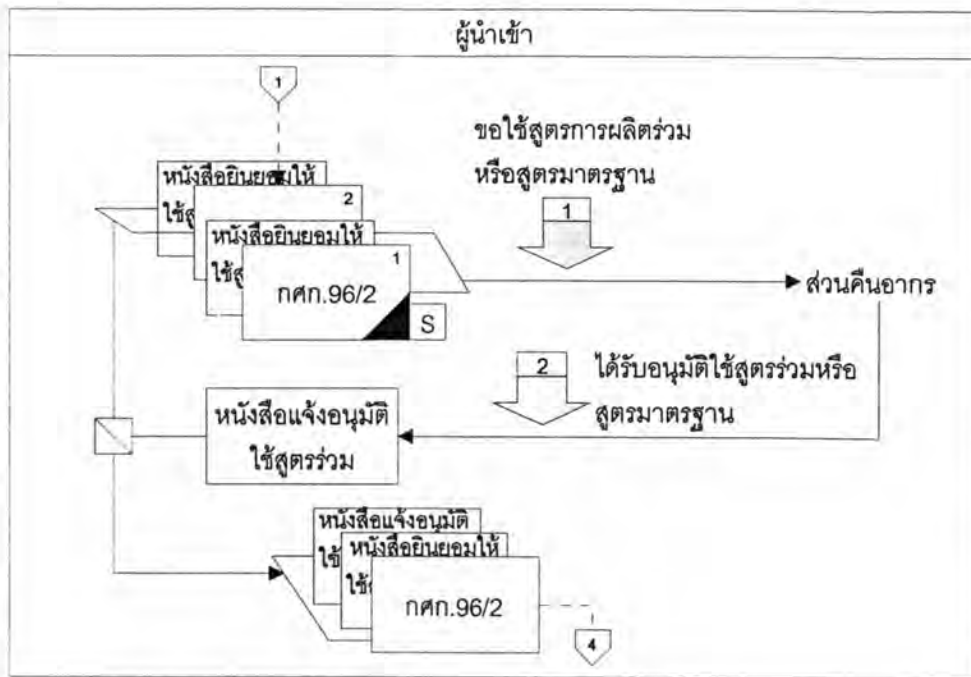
ผู้นำเข้า

1

หนังสือยินยอมให้ใช้สู

2

หนังสือยินยอมให้ใช้สู

1

กศก.96/2

S

ขอใช้สูตรการผลิตร่วม หรือสูตรมาตรฐาน

1

ส่วนคืนอากร

2

ได้รับอนุมัติใช้สูตรร่วมหรือ สูตรมาตรฐาน

หนังสือแจ้งอนุมัติ ใช้สูตรร่วม

หนังสือแจ้งอนุมัติ ใช้

หนังสือยินยอมให้ ใช้

กศก.96/2

4